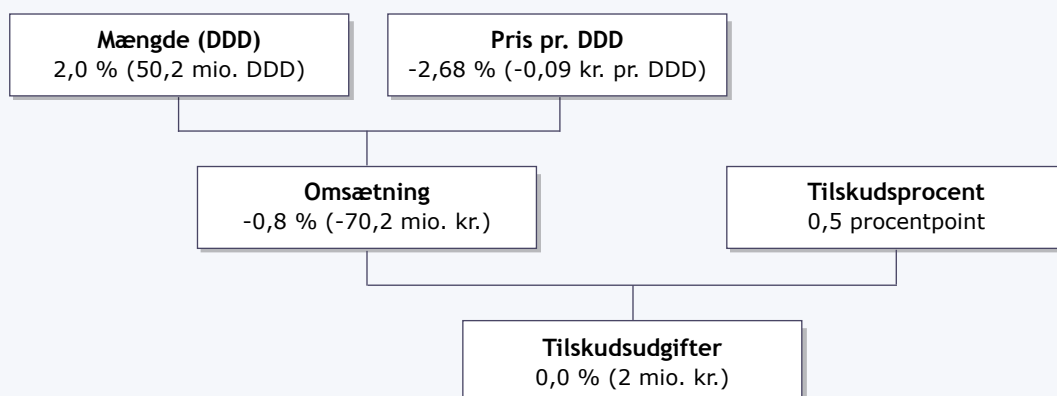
**Mængde (DDD)**
2,0 % (50,2 mio. DDD)

**Pris pr. DDD**
-2,68 % (-0,09 kr. pr. DDD)

**Omsætning**
-0,8 % (-70,2 mio. kr.)

**Tilskudsprocent**
0,5 procentpoint

**Tilskudsudgifter**
0,0 % (2 mio. kr.)